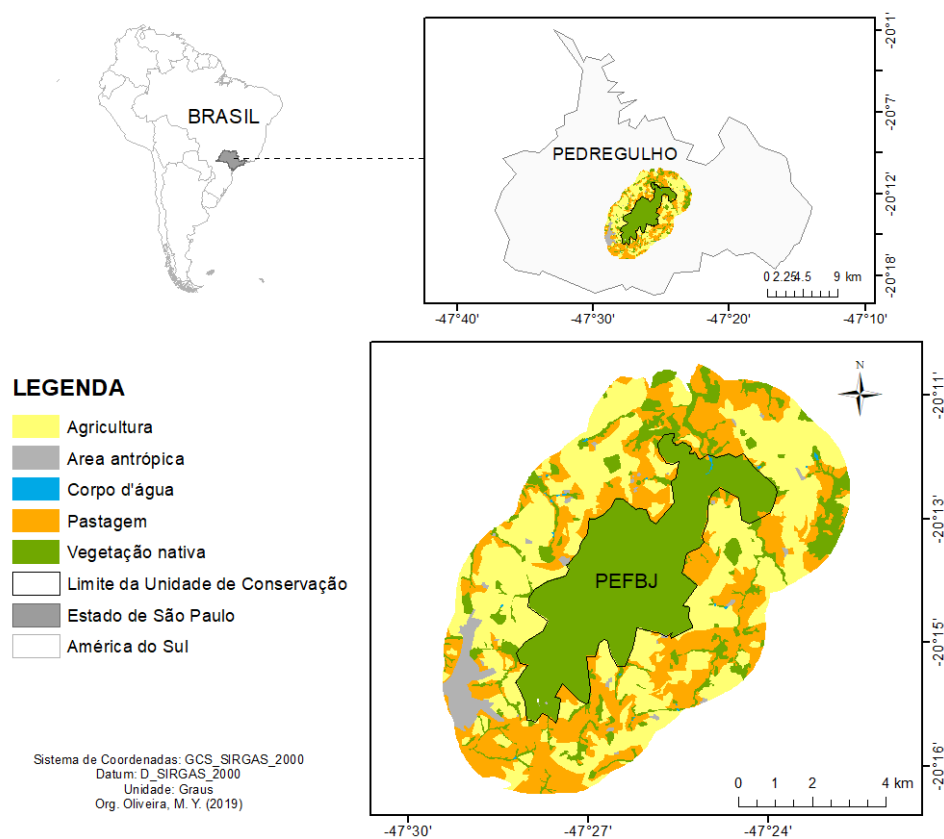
BRASIL

PEDREGULHO

-20°1'
-20°7'
-20°12'
-20°18'

0 2.25 4.5 9 km

-47°40' -47°30' -47°20' -47°10'

LEGENDA
Agricultura
Area antrópica
Corpo d'água
Pastagem
Vegetação nativa
Limite da Unidade de Conservação
Estado de São Paulo
América do Sul

N

PEFBJ

-20°11'
-20°13'
-20°15'
-20°16'

0 1 2 4 km

-47°30' -47°27' -47°24'

Sistema de Coordenadas: GCS_SIRGAS_2000
Datum: D_SIRGAS_2000
Unidade: Graus
Org. Oliveira, M. Y. (2019)